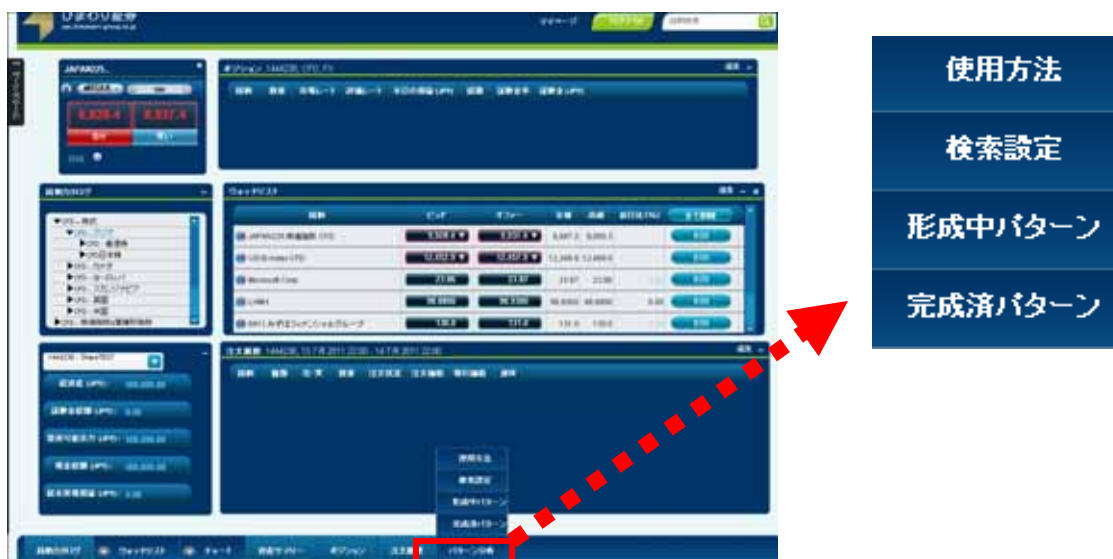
使用方法

検索設定

形成中パターン

完成済パターン

ひまわり証券

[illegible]

JAPAN225

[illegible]

ウォッチリスト

JAPAN225 株価指数 CFD

US30 Index CFD

Microsoft Corp

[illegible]

注文履歴

使用方法

検索設定

形成中パターン

完成済パターン

ウォッチリスト

チャート

ポジション

パターン分析